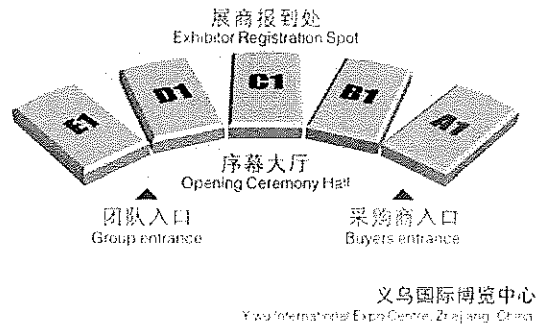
展商报到处
Exhibitor Registration Spot

E1 D1 C1 B1 A1

序幕大厅
Opening Ceremony Hall

团队入口
Group entrance

采购商入口
Buyers entrance

义乌国际博览中心
Yiwu International Expo Centre, Zhejiang, China